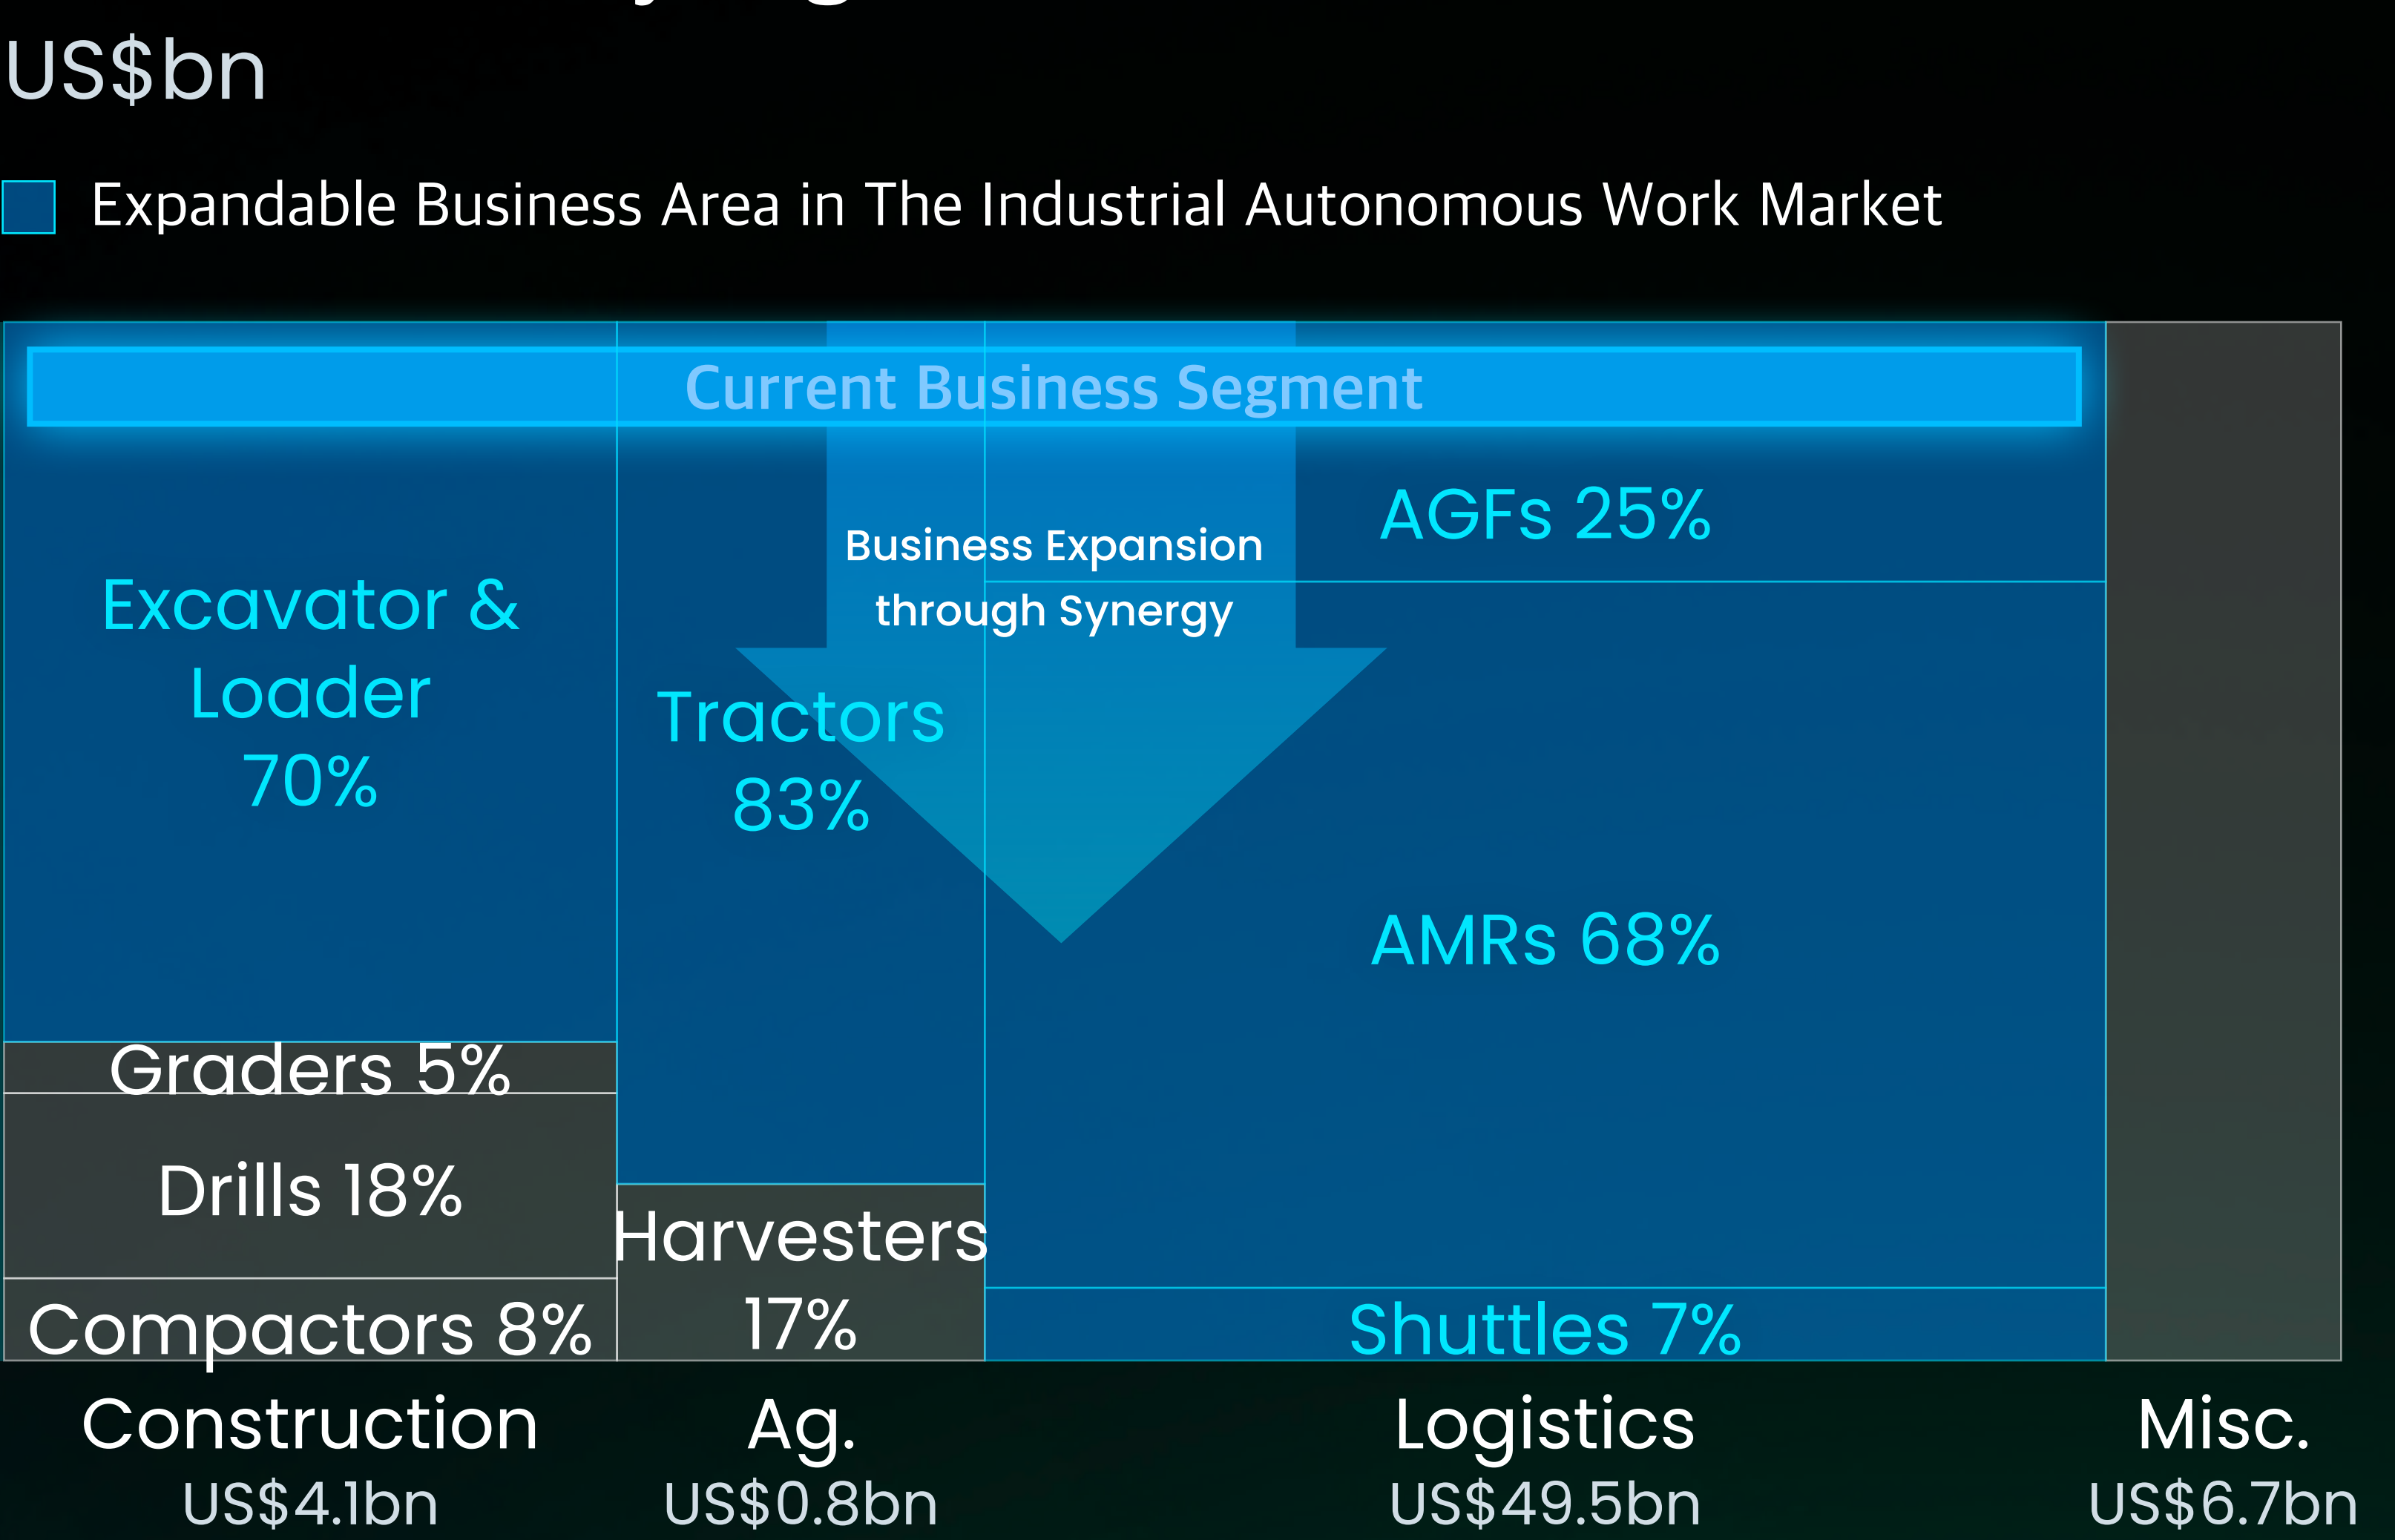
US$bn

Expandable Business Area in The Industrial Autonomous Work Market

Current Business Segment

Business Expansion through Synergy

Excavator & Loader 70%

Graders 5%

Drills 18%

Compactors 8%

Tractors 83%

Harvesters 17%

AGFs 25%

AMRs 68%

Shuttles 7%

Construction
US$4.1bn

Ag.
US$0.8bn

Logistics
US$49.5bn

Misc.
US$6.7bn